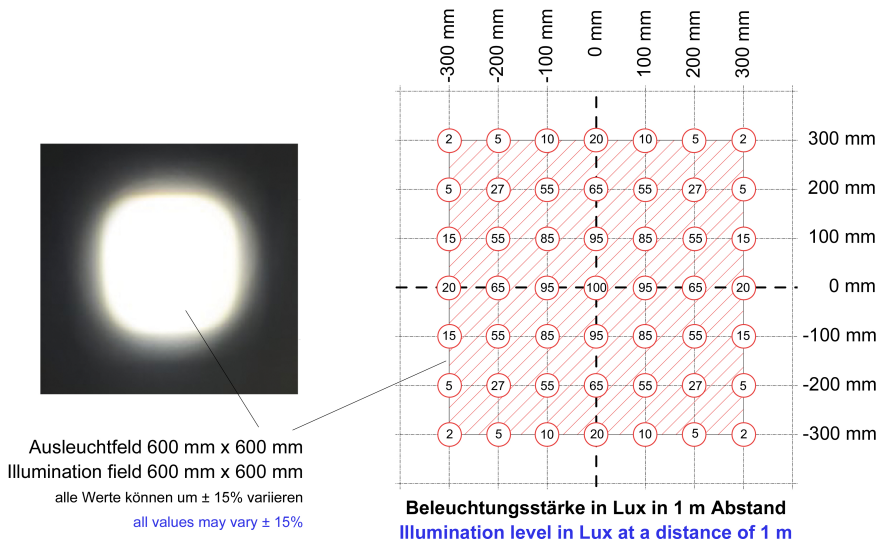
-300 mm -200 mm -100 mm 0 mm 100 mm 200 mm 300 mm

| | -300 mm | -200 mm | -100 mm | 0 mm | 100 mm | 200 mm | 300 mm |
|---|---|---|---|---|---|---|---|
| 300 mm | 2 | 5 | 10 | 20 | 10 | 5 | 2 |
| 200 mm | 5 | 27 | 55 | 65 | 55 | 27 | 5 |
| 100 mm | 15 | 55 | 85 | 95 | 85 | 55 | 15 |
| 0 mm | 20 | 65 | 95 | 100 | 95 | 65 | 20 |
| -100 mm | 15 | 55 | 85 | 95 | 85 | 55 | 15 |
| -200 mm | 5 | 27 | 55 | 65 | 55 | 27 | 5 |
| -300 mm | 2 | 5 | 10 | 20 | 10 | 5 | 2 |

Ausleuchtfeld 600 mm x 600 mm
Illumination field 600 mm x 600 mm
alle Werte können um ± 15% variieren
all values may vary ± 15%

Beleuchtungsstärke in Lux in 1 m Abstand
Illumination level in Lux at a distance of 1 m